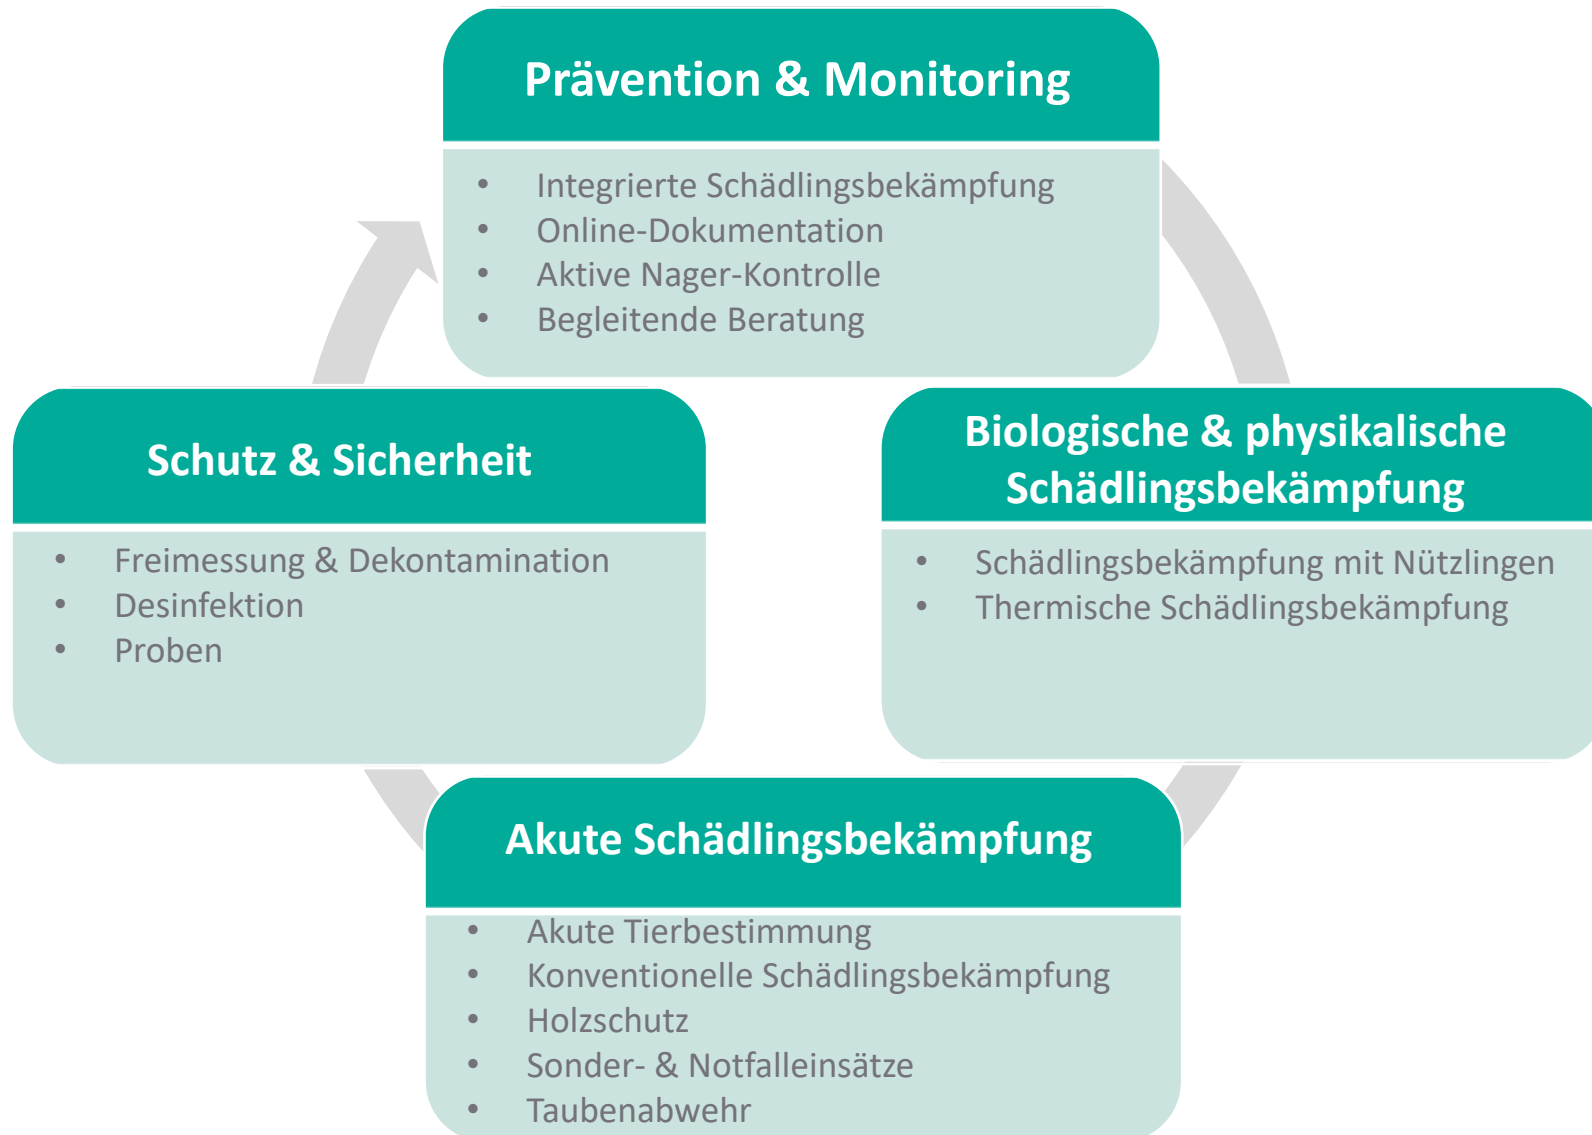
Prävention & Monitoring

- Integrierte Schädlingsbekämpfung
- Online-Dokumentation
- Aktive Nager-Kontrolle
- Begleitende Beratung

Biologische & physikalische Schädlingsbekämpfung

- Schädlingsbekämpfung mit Nützlingen
- Thermische Schädlingsbekämpfung

Akute Schädlingsbekämpfung

- Akute Tierbestimmung
- Konventionelle Schädlingsbekämpfung
- Holzschutz
- Sonder- & Notfalleinsätze
- Taubenabwehr

Schutz & Sicherheit

- Freimessung & Dekontamination
- Desinfektion
- Proben